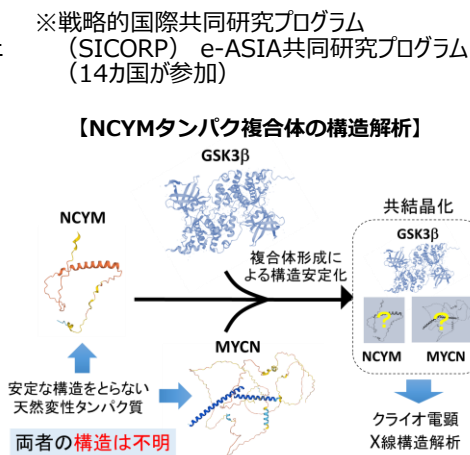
※戦略的国際共同研究プログラム
（SICORP） e-ASIA共同研究プログラム
（14カ国が参加）

【NCYMタンパク複合体の構造解析】

GSK3β

NCYM

複合体形成による構造安定化

共結晶化

GSK3β

?

?

NCYM

MYCN

MYCN

安定な構造をとらない天然変性タンパク質

両者の構造は不明

クライオ電顕
X線構造解析